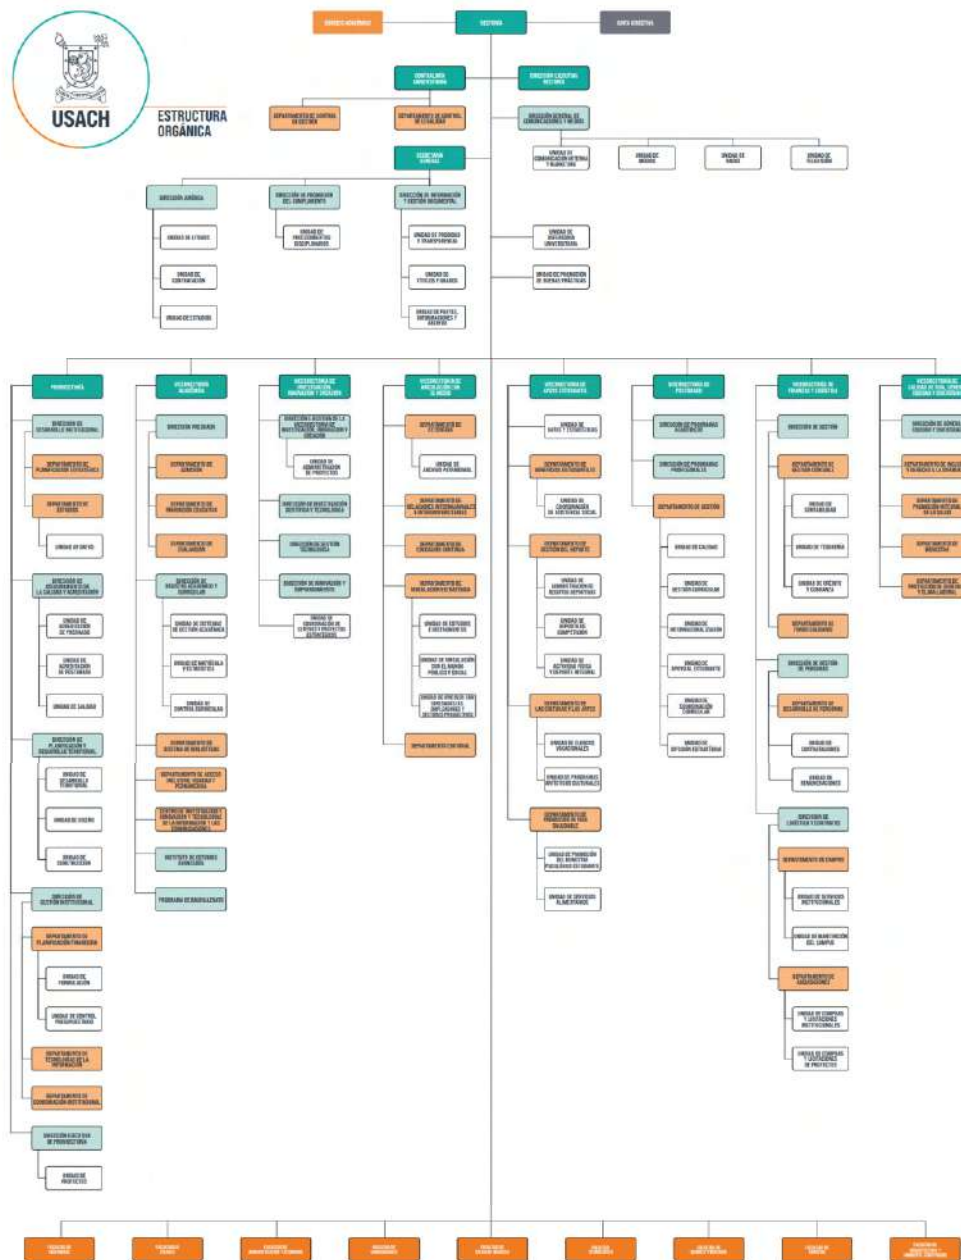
USACH
ESTRUCTURA ORGÁNICA

CONSEJO ACADÉMICO
RECTORÍA
JUNTA DIRECTIVA

CONTRALORÍA UNIVERSITARIA
DIRECCIÓN EJECUTIVA RECTORÍA
DEPARTAMENTO DE CONTROL DE GESTIÓN
DEPARTAMENTO DE CONTROL DE LEGALIDAD
DIRECCIÓN GENERAL DE COMUNICACIONES Y MEDIOS
UNIDAD DE COMUNICACIÓN INTERNA Y BIENESTAR
UNIDAD DE MEDIOS
UNIDAD DE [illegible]
UNIDAD DE TELEVISIÓN

SECRETARÍA GENERAL
DIRECCIÓN JURÍDICA
UNIDAD DE ESTUDIOS
UNIDAD DE CONTRATACIÓN
UNIDAD DE LITIGIOS
DIRECCIÓN DE PROMOCIÓN DEL CUMPLIMIENTO
UNIDAD DE PROCEDIMIENTOS DISCIPLINARIOS
DIRECCIÓN DE INFORMACIÓN Y GESTIÓN DOCUMENTAL
UNIDAD DE PROBIDAD Y TRANSPARENCIA
UNIDAD DE TÍTULOS Y GRADOS
UNIDAD DE PARTES, INFORMACIONES Y ARCHIVO
UNIDAD DE DEFENSORÍA UNIVERSITARIA
UNIDAD DE PROMOCIÓN DE BUENAS PRÁCTICAS

PRORRECTORÍA
DIRECCIÓN DE DESARROLLO INSTITUCIONAL
DEPARTAMENTO DE PLANIFICACIÓN ESTRATÉGICA
DEPARTAMENTO DE ESTUDIOS
UNIDAD DE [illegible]
DIRECCIÓN DE ASEGURAMIENTO DE LA CALIDAD Y ACREDITACIÓN
UNIDAD DE ACREDITACIÓN DE PREGRADO
UNIDAD DE ACREDITACIÓN DE POSTGRADO
UNIDAD DE CALIDAD
DIRECCIÓN DE PLANIFICACIÓN Y DESARROLLO TERRITORIAL
UNIDAD DE DESARROLLO TERRITORIAL
UNIDAD DE DISEÑO
UNIDAD DE CONSTRUCCIÓN
DIRECCIÓN DE GESTIÓN INSTITUCIONAL
DEPARTAMENTO DE PLANIFICACIÓN FINANCIERA
UNIDAD DE FORMULACIÓN
UNIDAD DE CONTROL PRESUPUESTARIO
DEPARTAMENTO DE TECNOLOGÍAS DE LA INFORMACIÓN
DEPARTAMENTO DE COORDINACIÓN INSTITUCIONAL
DIRECCIÓN EJECUTIVA DE PRORRECTORÍA
UNIDAD DE PROYECTOS

VICERRECTORÍA ACADÉMICA
DIRECCIÓN PREGRADO
DEPARTAMENTO DE ADMISIÓN
DEPARTAMENTO DE INNOVACIÓN EDUCATIVA
DEPARTAMENTO DE EVALUACIÓN
DIRECCIÓN DE REGISTRO ACADÉMICO Y CURRICULAR
UNIDAD DE SISTEMAS DE GESTIÓN ACADÉMICA
UNIDAD DE MATRÍCULA Y PROTOCOLOS
UNIDAD DE CONTROL CURRICULAR
DEPARTAMENTO DE SISTEMA DE BIBLIOTECAS
DEPARTAMENTO DE ACCESO INCLUSIVO, EQUIDAD Y PERMANENCIA
CENTRO DE INVESTIGACIÓN Y INNOVACIÓN Y TECNOLOGÍAS DE LA INFORMACIÓN Y LAS COMUNICACIONES
INSTITUTO DE ESTUDIOS AVANZADOS
PROGRAMA DE BACHILLERATO

VICERRECTORÍA DE POSTGRADO, INNOVACIÓN Y CREACIÓN
DIRECCIÓN GESTIÓN DE LA VICERRECTORÍA DE INVESTIGACIÓN, INNOVACIÓN Y CREACIÓN
UNIDAD DE ADMINISTRACIÓN DE PROYECTOS
DIRECCIÓN DE INVESTIGACIÓN CIENTÍFICA Y TECNOLÓGICA
DIRECCIÓN DE GESTIÓN TECNOLÓGICA
DIRECCIÓN DE INNOVACIÓN Y EMPRENDIMIENTO
UNIDAD DE COORDINACIÓN DE CENTROS Y PROYECTOS ESTRATÉGICOS

VICERRECTORÍA DE VINCULACIÓN CON EL MEDIO
DEPARTAMENTO DE EXTENSIÓN
UNIDAD DE ARCHIVO PATRIMONIAL
DEPARTAMENTO DE RELACIONES INTERNACIONALES E INTERUNIVERSITARIAS
DEPARTAMENTO DE EDUCACIÓN CONTINUA
DEPARTAMENTO DE VINCULACIÓN ESTRATÉGICA
UNIDAD DE ESTUDIOS E INSTRUMENTOS
UNIDAD DE VINCULACIÓN CON EL MEDIO PÚBLICO Y SOCIAL
UNIDAD DE VINCULACIÓN CON SINDICATOS, EMPLEADORES Y SECTORES PRODUCTIVOS
DEPARTAMENTO CULTURAL

VICERRECTORÍA DE APOYO ESTUDIANTIL
UNIDAD DE SALUD Y ESTUDIANTES
DEPARTAMENTO DE BENEFICIOS ESTUDIANTILES
UNIDAD DE COORDINACIÓN DE ASISTENCIA SOCIAL
DEPARTAMENTO DE GESTIÓN DEL DEPORTE
UNIDAD DE ADMINISTRACIÓN DE RECINTOS DEPORTIVOS
UNIDAD DE DEPORTE DE COMPETICIÓN
UNIDAD DE ACTIVIDAD FÍSICA Y DEPORTE INTEGRAL
DEPARTAMENTO DE LAS CULTURAS Y LAS ARTES
UNIDAD DE ELENCOS VOCACIONALES
UNIDAD DE PROGRAMAS ARTÍSTICO-CULTURALES
DEPARTAMENTO DE PROMOCIÓN DE VIDA SALUDABLE
UNIDAD DE PROMOCIÓN DEL BIENESTAR PSICOLÓGICO ESTUDIANTIL
UNIDAD DE SERVICIOS ALIMENTARIOS

VICERRECTORÍA DE POSTGRADO
DIRECCIÓN DE PROGRAMAS ACADÉMICOS
DIRECCIÓN DE PROGRAMAS PROFESIONALES
DEPARTAMENTO DE GESTIÓN
UNIDAD DE CALIDAD
UNIDAD DE GESTIÓN CURRICULAR
UNIDAD DE INTERNACIONALIZACIÓN
UNIDAD DE APOYO AL ESTUDIANTE
UNIDAD DE COORDINACIÓN CURRICULAR
UNIDAD DE DIFUSIÓN ESTRATÉGICA

VICERRECTORÍA DE FINANZAS Y LOGÍSTICA
DIRECCIÓN DE GESTIÓN
DEPARTAMENTO DE GESTIÓN CONTABLE
UNIDAD DE CONTABILIDAD
UNIDAD DE TESORERÍA
UNIDAD DE CRÉDITO Y COBRANZA
DEPARTAMENTO DE FONDO SOLIDARIO
DIRECCIÓN DE GESTIÓN DE PERSONAS
DEPARTAMENTO DE DESARROLLO DE PERSONAS
UNIDAD DE CONTRATACIONES
UNIDAD DE REMUNERACIONES
DIRECCIÓN DE LOGÍSTICA Y CONTRATOS
DEPARTAMENTO DE CAMPUS
UNIDAD DE SERVICIOS INSTITUCIONALES
UNIDAD DE MANTENCIÓN DEL CAMPUS
DEPARTAMENTO DE ADQUISICIONES
UNIDAD DE COMPRAS Y LICITACIONES INSTITUCIONALES
UNIDAD DE COMPRAS Y LICITACIONES DE PROYECTOS

VICERRECTORÍA DE CALIDAD DE VIDA, GÉNERO, EQUIDAD Y DIVERSIDAD
DIRECCIÓN DE GÉNERO, EQUIDAD Y DIVERSIDAD
DEPARTAMENTO DE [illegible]
DEPARTAMENTO DE PROMOCIÓN INTEGRAL DE LA SALUD
DEPARTAMENTO DE BIENESTAR
DEPARTAMENTO DE PREVENCIÓN DE RIESGOS Y SALUD LABORAL

FACULTAD DE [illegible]
FACULTAD DE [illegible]
FACULTAD DE ADMINISTRACIÓN Y ECONOMÍA
FACULTAD DE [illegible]
FACULTAD DE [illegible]
FACULTAD DE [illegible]
ESCUELA DE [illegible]
FACULTAD DE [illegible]
FACULTAD DE ARQUITECTURA Y AMBIENTE CONSTRUIDO